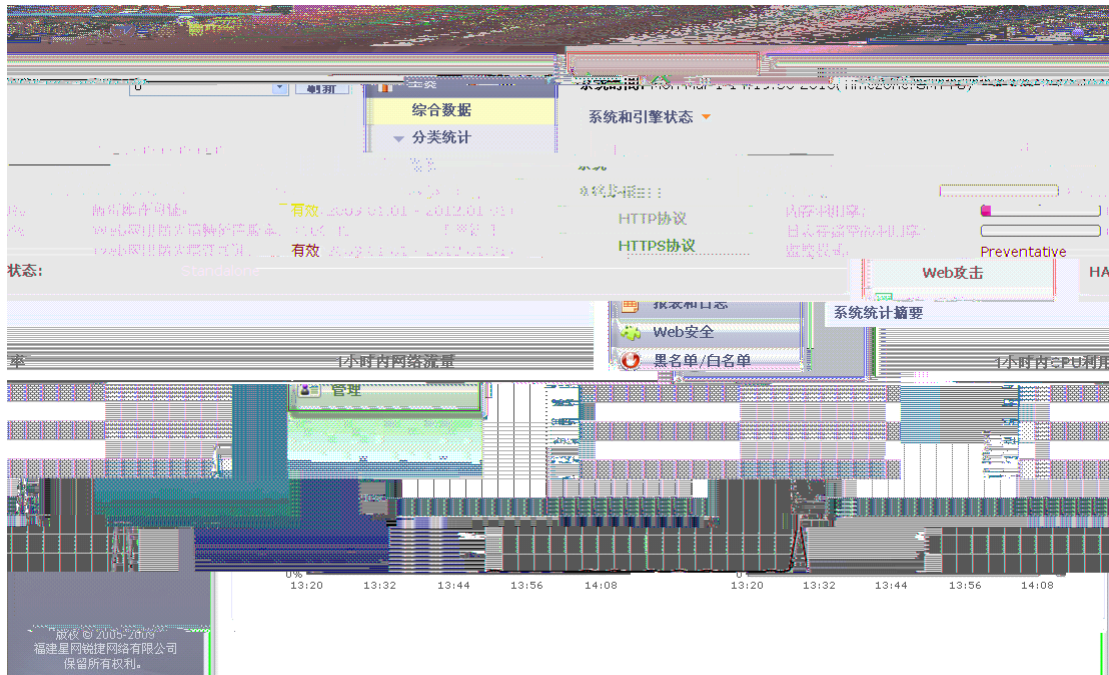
刷新
综合数据
分类统计
系统和引擎状态
HTTP协议
HTTPS协议
有效 2009.01.01 - 2012.01.01
有效
状态:
Standalone
Preventative
Web攻击
HA
报表和日志
Web安全
黑名单/白名单
系统统计摘要
1小时内网络流量
1小时内CPU利用
管理
0%
13:20 13:32 13:44 13:56 14:08
13:20 13:32 13:44 13:56 14:08
版权 © 2005-2009
福建星网锐捷网络有限公司
保留所有权利。